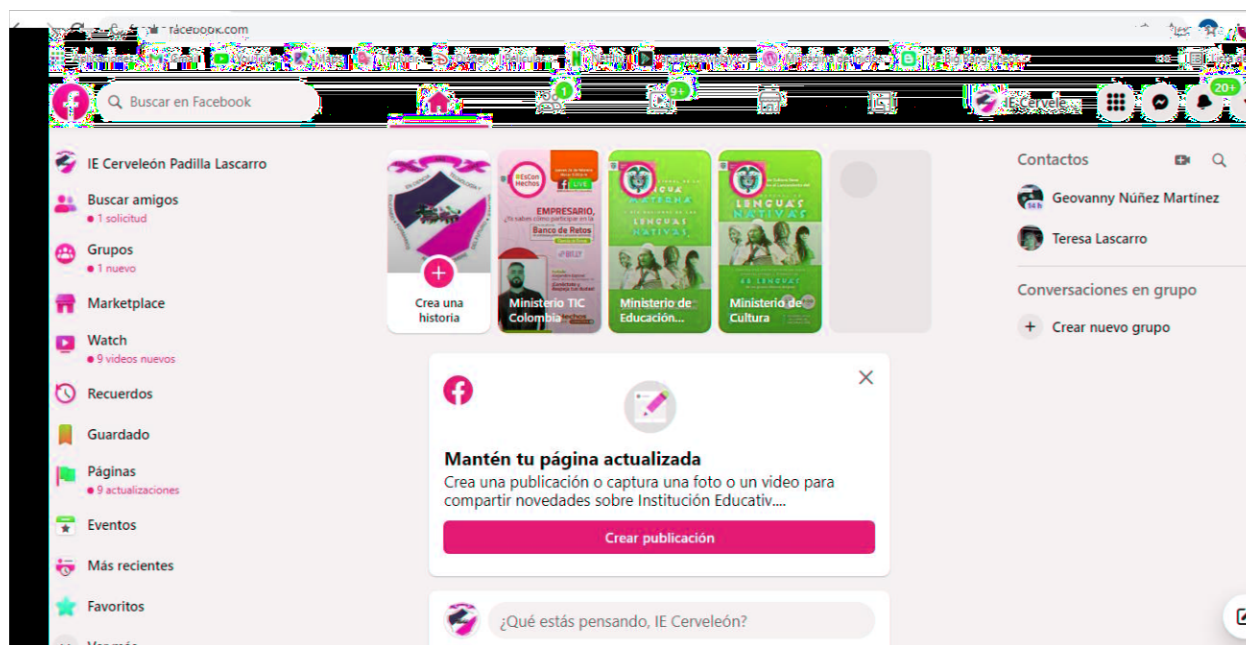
facebook.com

Buscar en Facebook

1
9+
IE Cervele...
20+

IE Cerveleón Padilla Lascarro
Buscar amigos
• 1 solicitud
Grupos
• 1 nuevo
Marketplace
Watch
• 9 videos nuevos
Recuerdos
Guardado
Páginas
• 9 actualizaciones
Eventos
Más recientes
Favoritos
Ver más

Crea una historia
EMPRESARIO,
Banco de Retos
Ministerio TIC Colombia
LENGUAS NATIVAS
Ministerio de Educación...
LENGUAS NATIVAS
Ministerio de Cultura

Mantén tu página actualizada
Crea una publicación o captura una foto o un video para compartir novedades sobre Institución Educativ....
Crear publicación

¿Qué estás pensando, IE Cerveleón?

Contactos
Geovanny Núñez Martínez
Teresa Lascarro
Conversaciones en grupo
Crear nuevo grupo